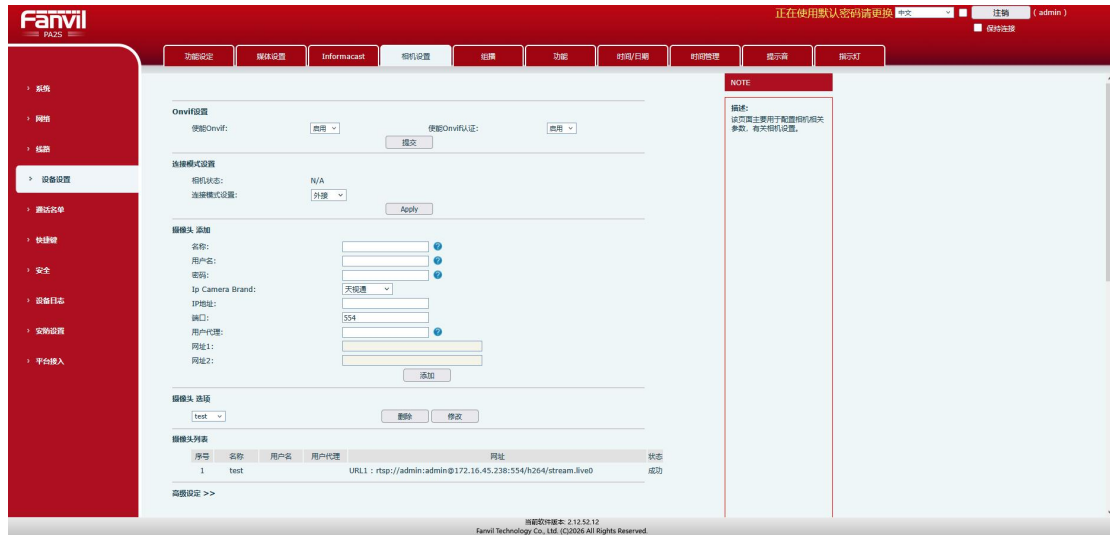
Fanvil
PA2S

正在使用默认密码请更换 中文 注销 ( admin )
保持连接

功能设定 媒体设置 Informacast 相机设置 组播 功能 时间/日期 时间管理 提示音 指示灯

› 系统
› 网络
› 线路
› 设备设置
› 通话名单
› 快捷键
› 安全
› 设备日志
› 安防设置
› 平台接入

Onvif设置
使能Onvif: 启用
使能Onvif认证: 启用
提交

连接模式设置
相机状态: N/A
连接模式设置: 外接
Apply

摄像头 添加
名称:
用户名:
密码:
Ip Camera Brand: 天视通
IP地址:
端口: 554
用户代理:
网址1:
网址2:
添加

摄像头 选项
test
删除 修改

摄像头列表

| 序号 | 名称 | 用户名 | 用户代理 | 网址 | 状态 |
|---|---|---|---|---|---|
| 1 | test | | | URL1 : rtsp://admin:admin@172.16.45.238:554/h264/stream.live0 | 成功 |

高级设定 >>

NOTE
描述:
该页面主要用于配置相机相关参数，有关相机设置。

当前软件版本: 2.12.52.12
Fanvil Technology Co., Ltd. (C)2026 All Rights Reserved.